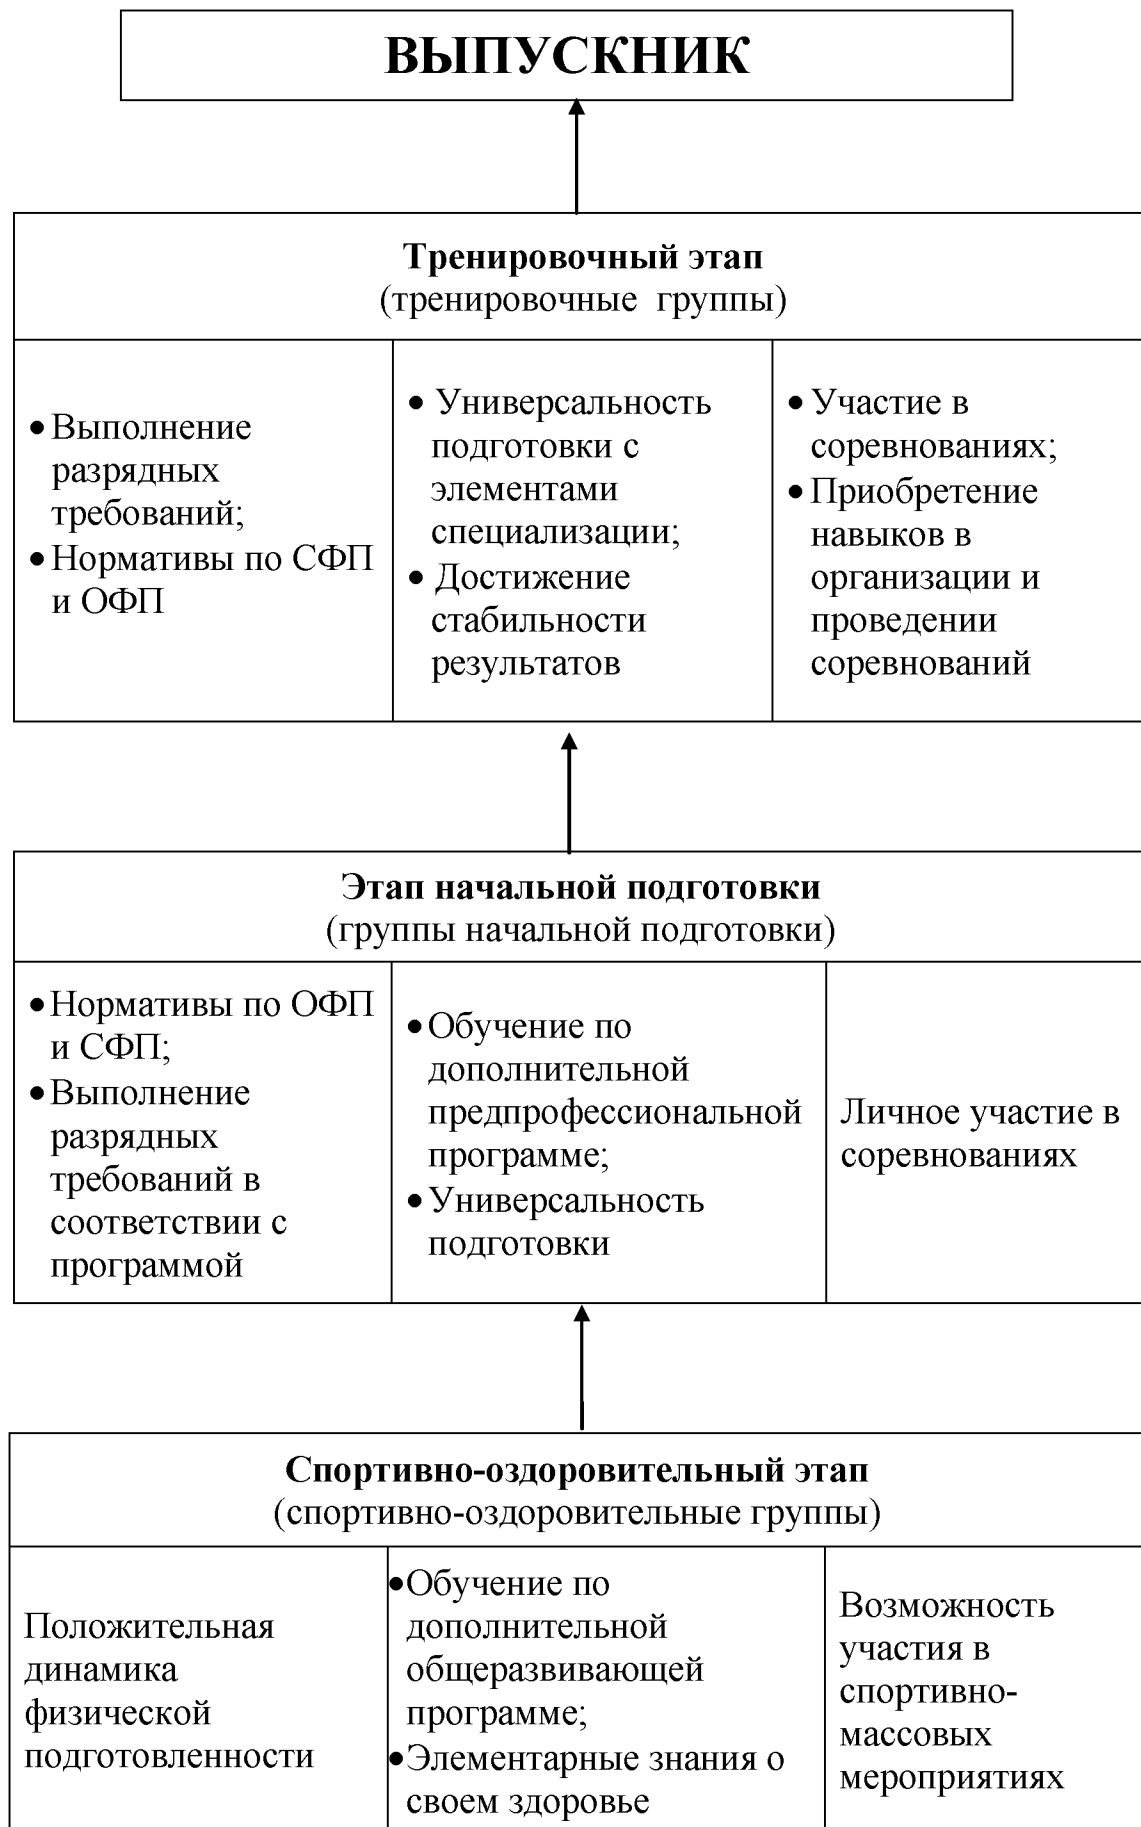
ВЫПУСКНИК

Тренировочный этап
(тренировочные группы)

| | | |
|---|---|---|
| • Выполнение разрядных требований; • Нормативы по СФП и ОФП | • Универсальность подготовки с элементами специализации; • Достижение стабильности результатов | • Участие в соревнованиях; • Приобретение навыков в организации и проведении соревнований |

Этап начальной подготовки
(группы начальной подготовки)

| | | |
|---|---|---|
| • Нормативы по ОФП и СФП; • Выполнение разрядных требований в соответствии с программой | • Обучение по дополнительной предпрофессиональной программе; • Универсальность подготовки | Личное участие в соревнованиях |

Спортивно-оздоровительный этап
(спортивно-оздоровительные группы)

| | | |
|---|---|---|
| Положительная динамика физической подготовленности | • Обучение по дополнительной общеразвивающей программе; • Элементарные знания о своем здоровье | Возможность участия в спортивно-массовых мероприятиях |